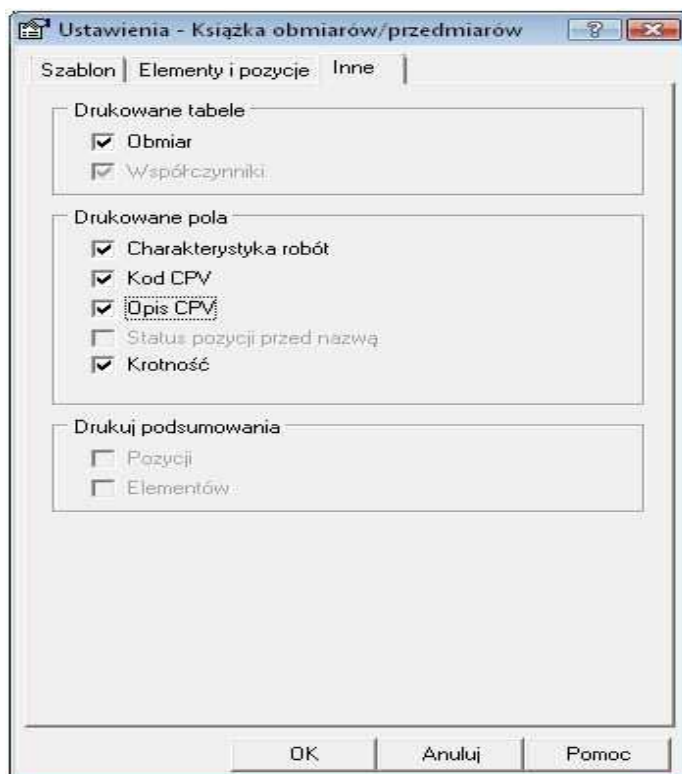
Ustawienia - Książka obmiarów/przedmiarów

Szablon | Elementy i pozycje | Inne

Drukowane tabele
Obmiar
Współczynniki

Drukowane pola
Charakterystyka robót
Kod CPV
Opis CPV
Status pozycji przed nazwą
Krotność

Drukuj podsumowania
Pozycji
Elementów

OK
Anuluj
Pomoc